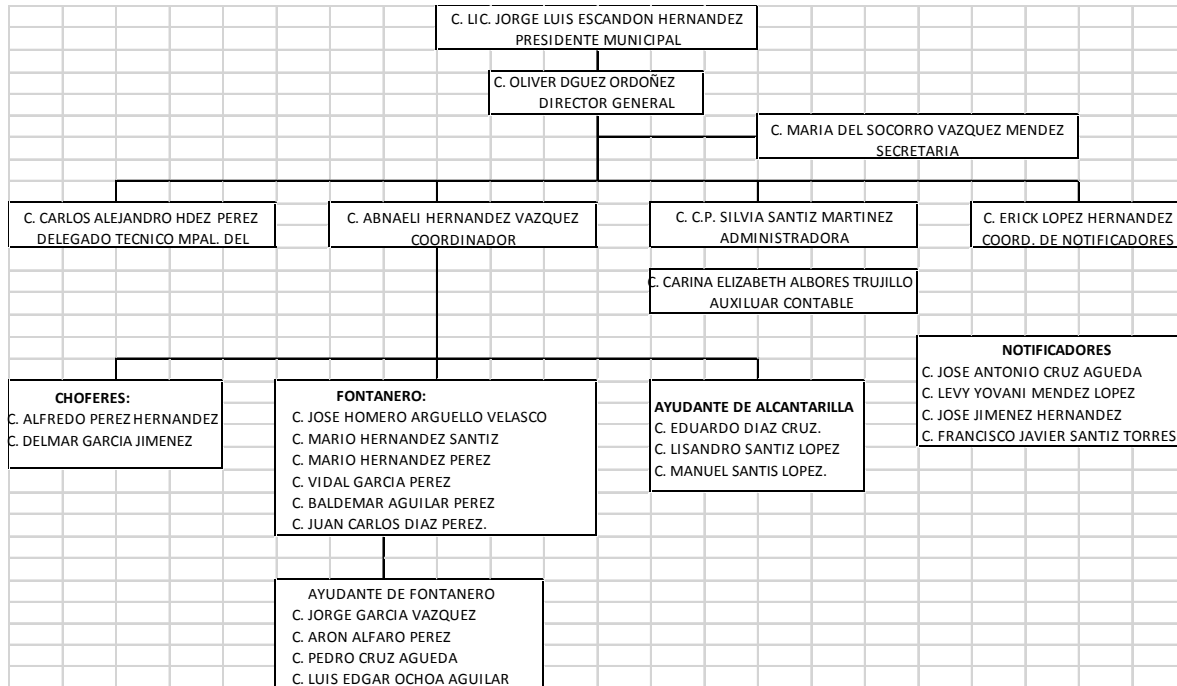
C. LIC. JORGE LUIS ESCANDON HERNANDEZ
PRESIDENTE MUNICIPAL

C. OLIVER DGUEZ ORDOÑEZ
DIRECTOR GENERAL

C. MARIA DEL SOCORRO VAZQUEZ MENDEZ
SECRETARIA

C. CARLOS ALEJANDRO HDEZ PEREZ
DELEGADO TECNICO MPAL. DEL

C. ABNAELI HERNANDEZ VAZQUEZ
COORDINADOR

C. C.P. SILVIA SANTIZ MARTINEZ
ADMINISTRADORA

C. ERICK LOPEZ HERNANDEZ
COORD. DE NOTIFICADORES

C. CARINA ELIZABETH ALBORES TRUJILLO
AUXILUAR CONTABLE

NOTIFICADORES
C. JOSE ANTONIO CRUZ AGUEDA
C. LEVY YOVANI MENDEZ LOPEZ
C. JOSE JIMENEZ HERNANDEZ
C. FRANCISCO JAVIER SANTIZ TORRES

CHOFERES:
C. ALFREDO PEREZ HERNANDEZ
C. DELMAR GARCIA JIMENEZ

FONTANERO:
C. JOSE HOMERO ARGUELLO VELASCO
C. MARIO HERNANDEZ SANTIZ
C. MARIO HERNANDEZ PEREZ
C. VIDAL GARCIA PEREZ
C. BALDEMAR AGUILAR PEREZ
C. JUAN CARLOS DIAZ PEREZ.

AYUDANTE DE ALCANTARILLA
C. EDUARDO DIAZ CRUZ.
C. LISANDRO SANTIZ LOPEZ
C. MANUEL SANTIS LOPEZ.

AYUDANTE DE FONTANERO
C. JORGE GARCIA VAZQUEZ
C. ARON ALFARO PEREZ
C. PEDRO CRUZ AGUEDA
C. LUIS EDGAR OCHOA AGUILAR